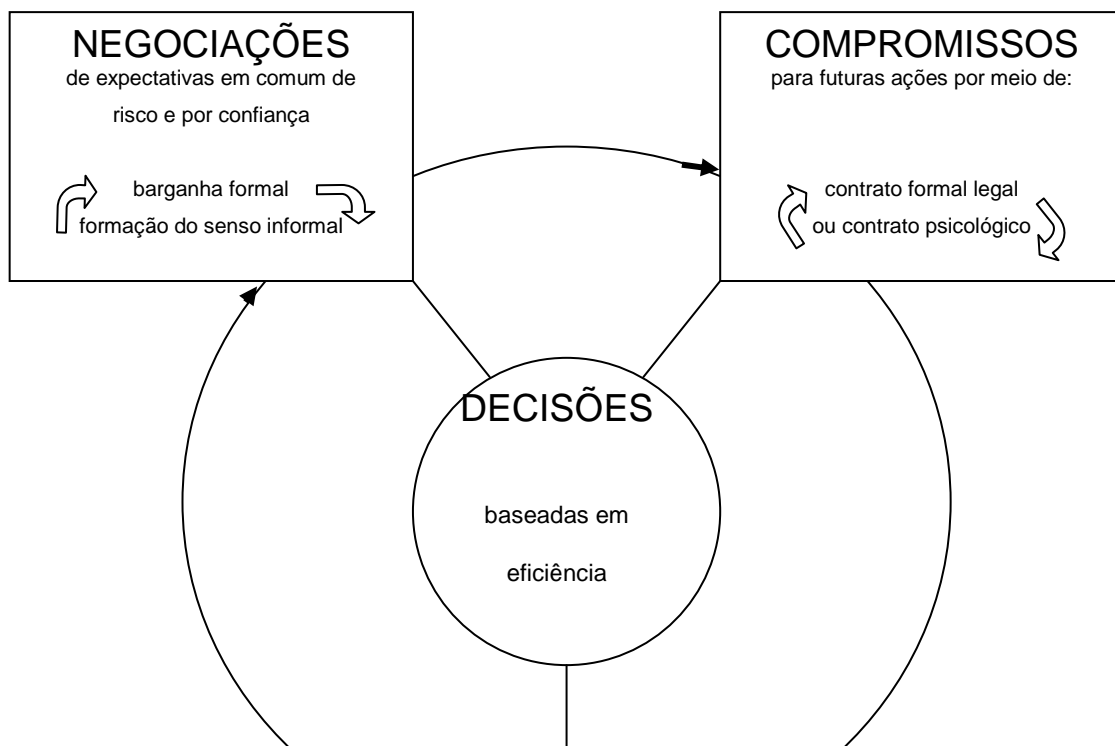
NEGOCIAÇÕES
de expectativas em comum de risco e por confiança

barganha formal
formação do senso informal

COMPROMISSOS
para futuras ações por meio de:

contrato formal legal
ou contrato psicológico

DECISÕES

baseadas em eficiência